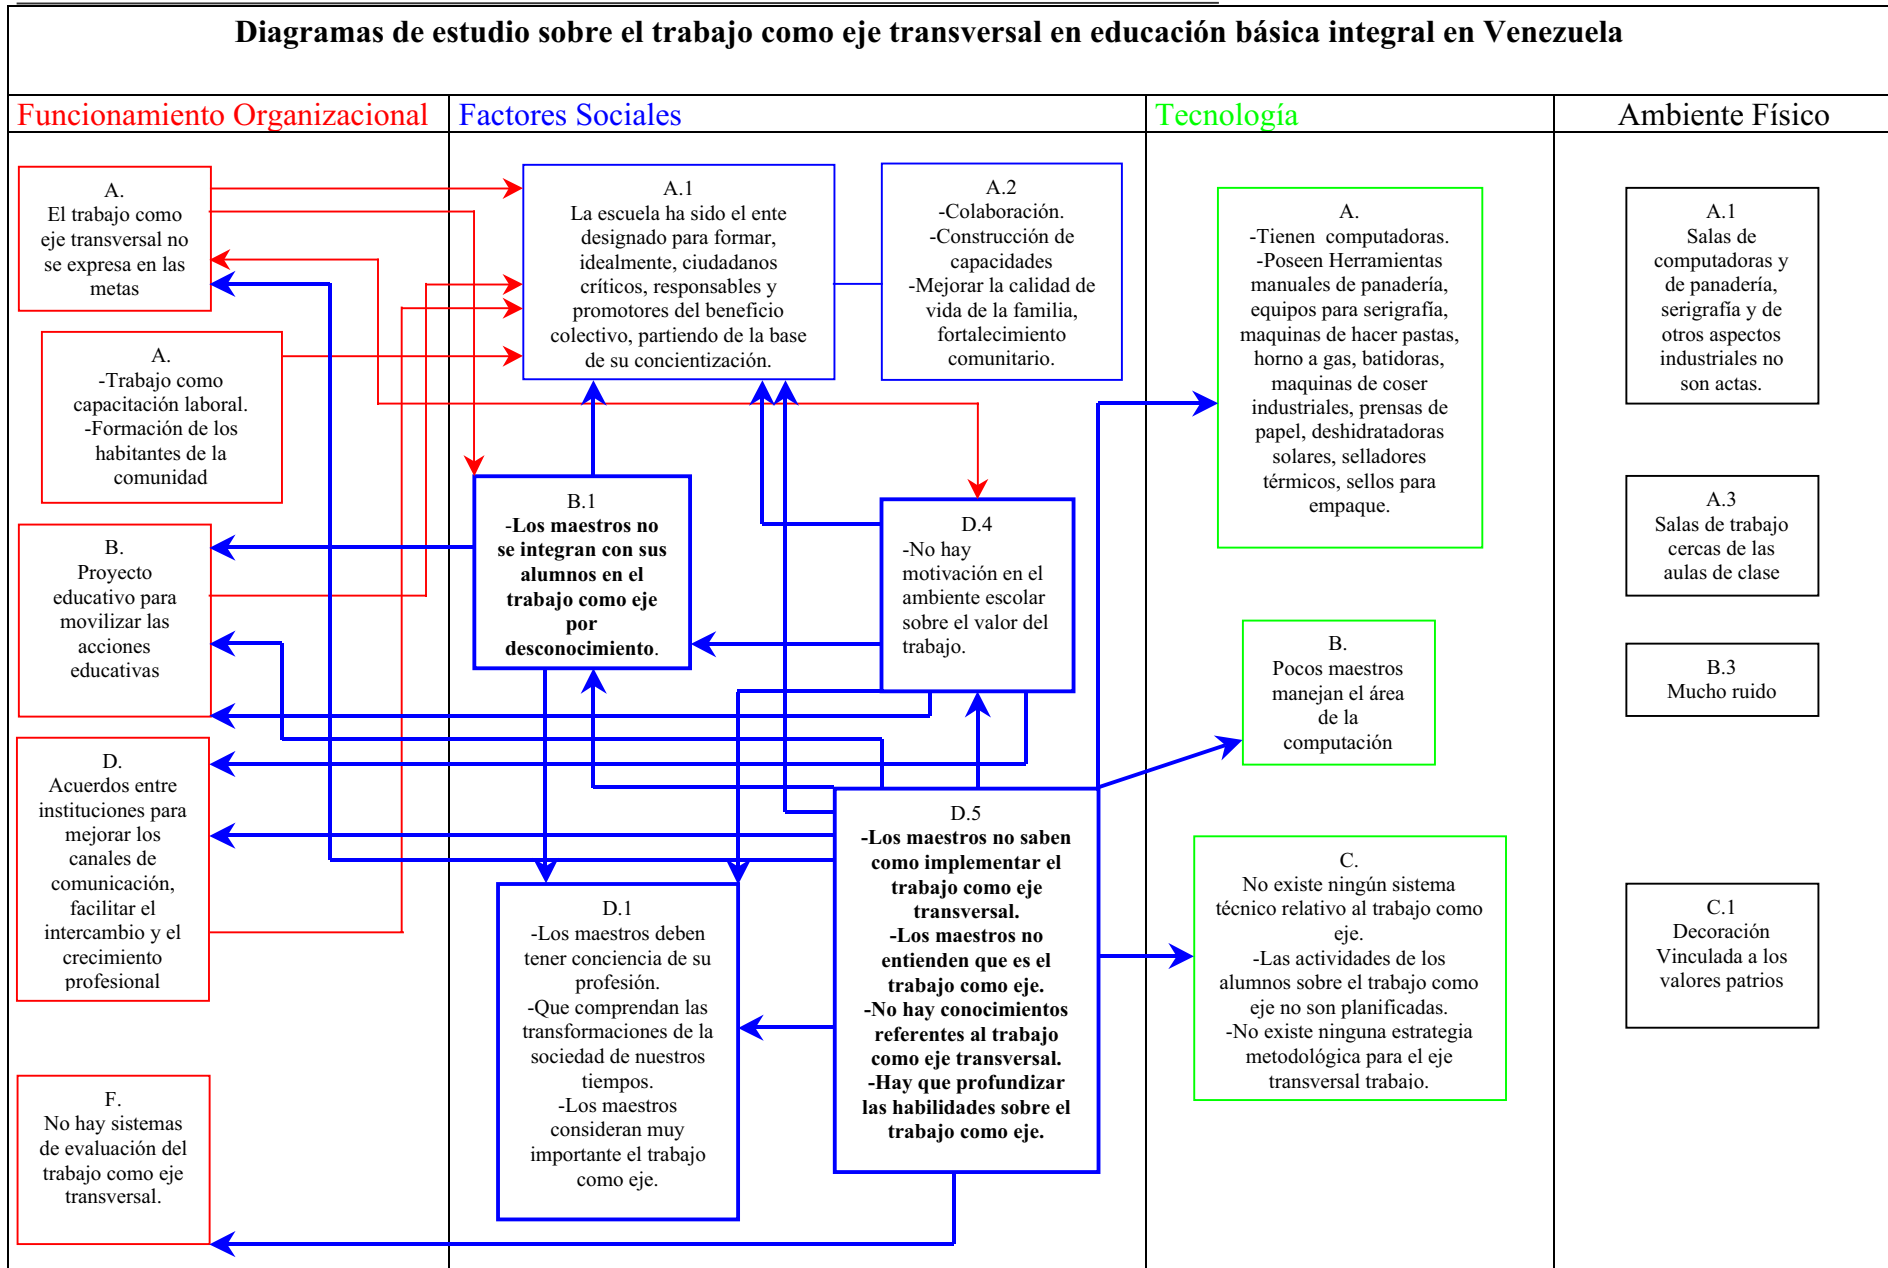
Diagramas de estudio sobre el trabajo como eje transversal en educación básica integral en Venezuela

Funcionamiento Organizacional

A.
El trabajo como eje transversal no se expresa en las metas

A.
-Trabajo como capacitación laboral.
-Formación de los habitantes de la comunidad

B.
Proyecto educativo para movilizar las acciones educativas

D.
Acuerdos entre instituciones para mejorar los canales de comunicación, facilitar el intercambio y el crecimiento profesional

F.
No hay sistemas de evaluación del trabajo como eje transversal.

Factores Sociales

A.1
La escuela ha sido el ente designado para formar, idealmente, ciudadanos críticos, responsables y promotores del beneficio colectivo, partiendo de la base de su concientización.

A.2
-Colaboración.
-Construcción de capacidades
-Mejorar la calidad de vida de la familia, fortalecimiento comunitario.

B.1
-Los maestros no se integran con sus alumnos en el trabajo como eje por desconocimiento.

D.4
-No hay motivación en el ambiente escolar sobre el valor del trabajo.

D.1
-Los maestros deben tener conciencia de su profesión.
-Que comprendan las transformaciones de la sociedad de nuestros tiempos.
-Los maestros consideran muy importante el trabajo como eje.

D.5
-Los maestros no saben como implementar el trabajo como eje transversal.
-Los maestros no entienden que es el trabajo como eje.
-No hay conocimientos referentes al trabajo como eje transversal.
-Hay que profundizar las habilidades sobre el trabajo como eje.

Tecnología

A.
-Tienen computadoras.
-Poseen Herramientas manuales de panadería, equipos para serigrafía, maquinas de hacer pastas, horno a gas, batidoras, maquinas de coser industriales, prensas de papel, deshidratadoras solares, selladores térmicos, sellos para empaque.

B.
Pocos maestros manejan el área de la computación

C.
No existe ningún sistema técnico relativo al trabajo como eje.
-Las actividades de los alumnos sobre el trabajo como eje no son planificadas.
-No existe ninguna estrategia metodológica para el eje transversal trabajo.

Ambiente Físico

A.1
Salas de computadoras y de panadería, serigrafía y de otros aspectos industriales no son actas.

A.3
Salas de trabajo cercas de las aulas de clase

B.3
Mucho ruido

C.1
Decoración Vinculada a los valores patrios